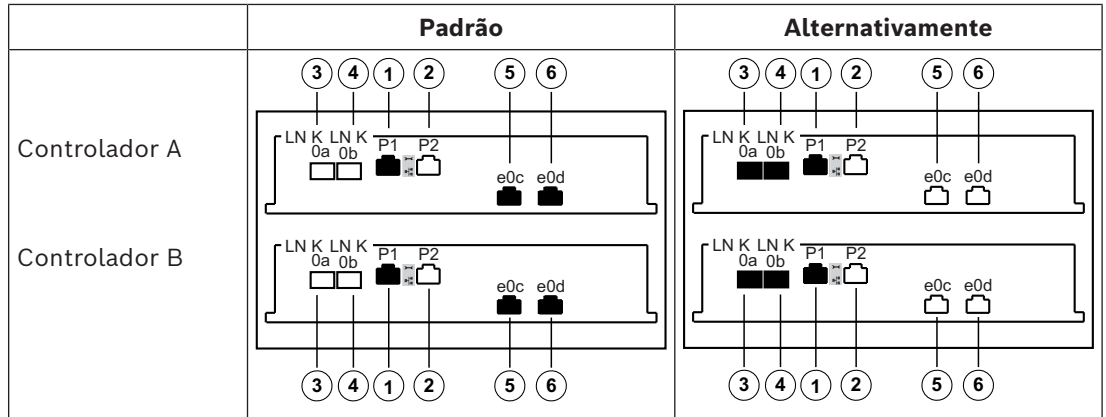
| | Padrão | Alternativamente |
|---|---|---|
| Controlador A | 3 4 1 2 5 6<br>LN K LN K 0a 0b P1 P2 e0c e0d | 3 4 1 2 5 6<br>LN K LN K 0a 0b P1 P2 e0c e0d |
| Controlador B | LN K LN K 0a 0b P1 P2 e0c e0d<br>3 4 1 2 5 6 | LN K LN K 0a 0b P1 P2 e0c e0d<br>3 4 1 2 5 6 |